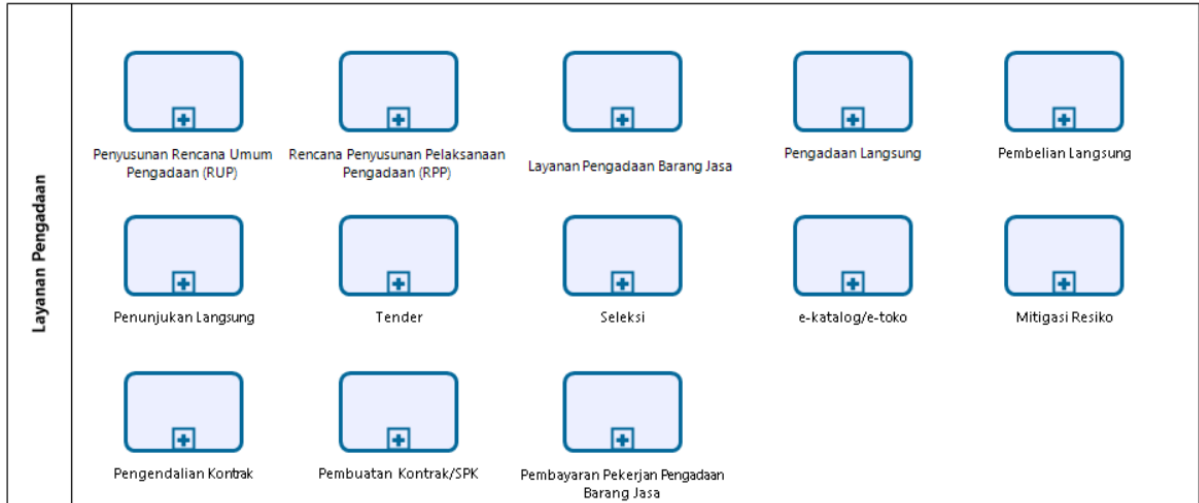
Layanan Pengadaan

Penyusunan Rencana Umum Pengadaan (RUP)

Rencana Penyusunan Pelaksanaan Pengadaan (RPP)

Layanan Pengadaan Barang Jasa

Pengadaan Langsung

Pembelian Langsung

Penunjukan Langsung

Tender

Seleksi

e-katalog/e-toko

Mitigasi Resiko

Pengendalian Kontrak

Pembuatan Kontrak/SPK

Pembayaran Pekerjan Pengadaan Barang Jasa